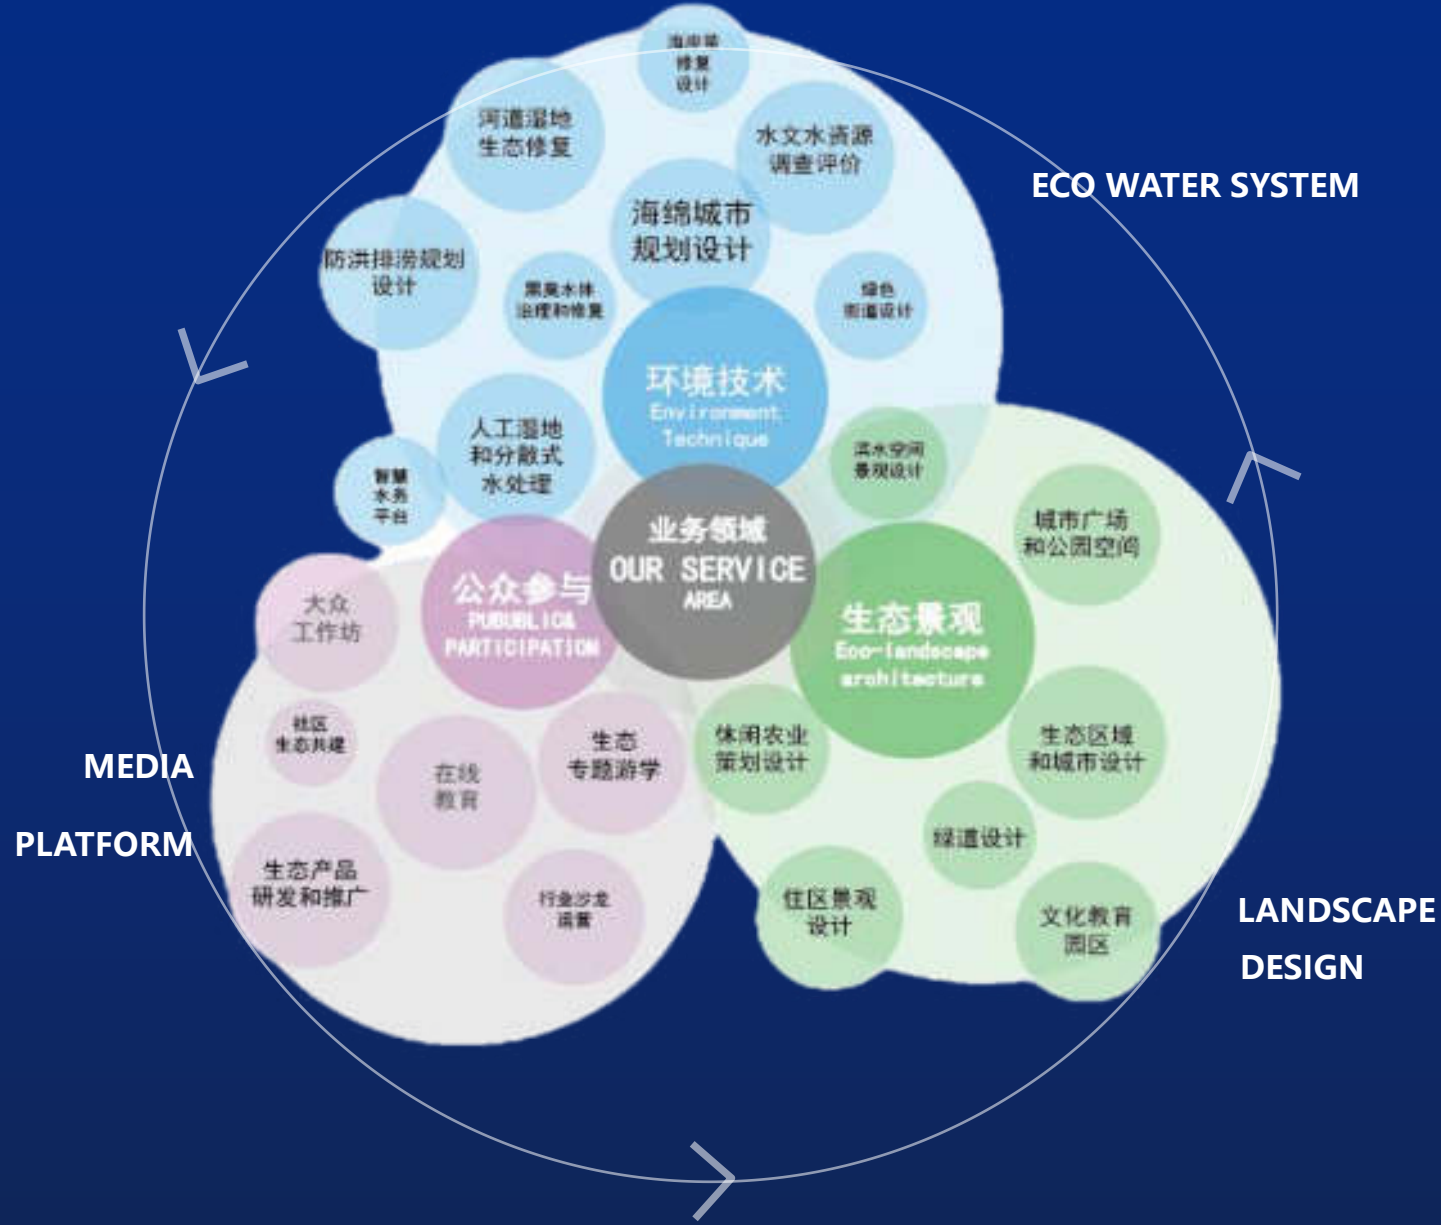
海岸带修复设计

河道湿地生态修复

水文水资源调查评价

ECO WATER SYSTEM

海绵城市规划设计

防洪排涝规划设计

黑臭水体治理和修复

绿色街道设计

环境技术
Environment Technique

人工湿地和分散式水处理

滨水空间景观设计

智慧水务平台

业务领域
OUR SERVICE AREA

城市广场和公园空间

公众参与
PUBUBLICA PARTICIPATION

大众工作坊

生态景观
Eco-landscape architecture

社区生态共建

在线教育

生态专题游学

休闲农业策划设计

生态区域和城市设计

MEDIA

PLATFORM

绿道设计

生态产品研发和推广

行业沙龙训营

住区景观设计

文化教育园区

LANDSCAPE

DESIGN